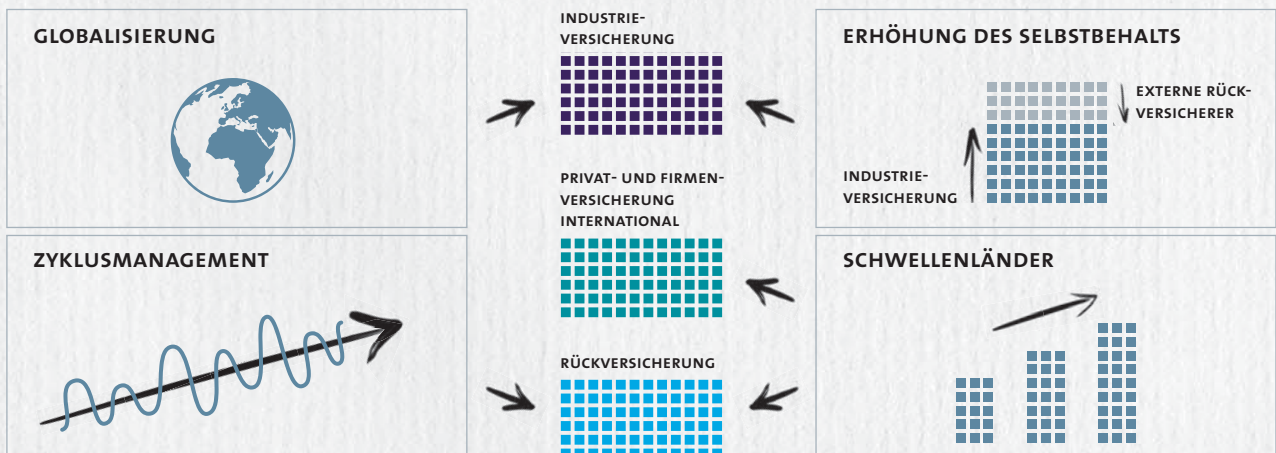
GLOBALISIERUNG

INDUSTRIEVERSICHERUNG

ERHÖHUNG DES SELBSTBEHALTS

EXTERNE RÜCKVERSICHERER

INDUSTRIEVERSICHERUNG

PRIVAT- UND FIRMENVERSICHERUNG INTERNATIONAL

ZYKLUSMANAGEMENT

SCHWELLENLÄNDER

RÜCKVERSICHERUNG